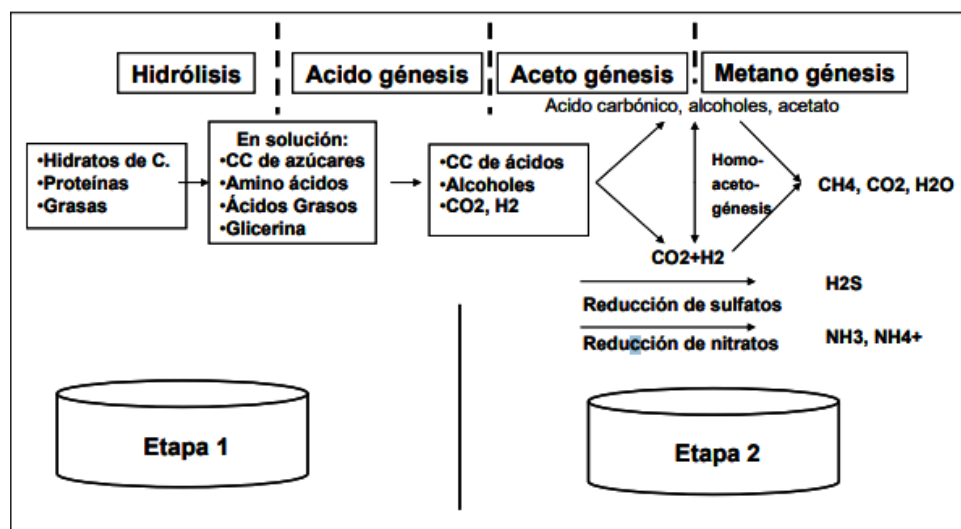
Hidrólisis

Acido génesis

Aceto génesis

Metano génesis

Acido carbónico, alcoholes, acetato

•Hidratos de C.
•Proteínas
•Grasas

En solución:
•CC de azúcares
•Amino ácidos
•Ácidos Grasos
•Glicerina

•CC de ácidos
•Alcoholes
•CO2, H2

Homo-aceto-génesis

CH4, CO2, H2O

CO2+H2

H2S

Reducción de sulfatos

NH3, NH4+

Reducción de nitratos

Etapa 1

Etapa 2